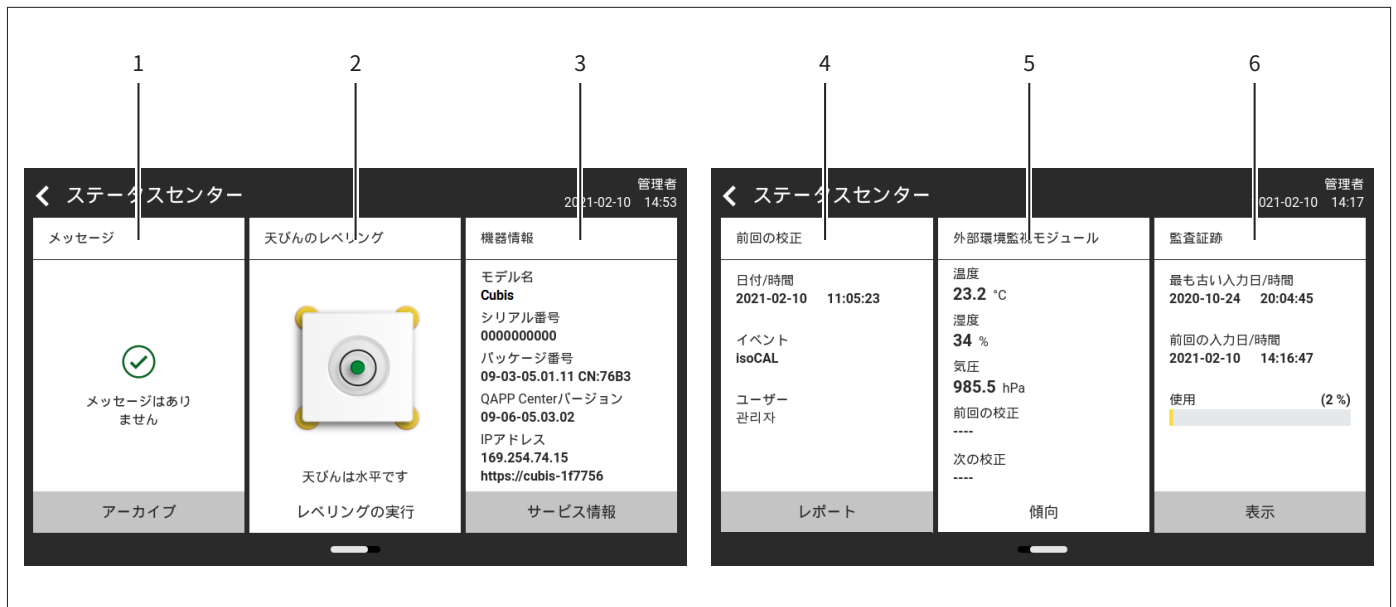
1 2 3

ステータスセンター
管理者
2021-02-10 14:53

メッセージ

メッセージはありません

アーカイブ

天びんのレベリング

天びんは水平です

レベリングの実行

機器情報

モデル名
Cubis
シリアル番号
0000000000
パッケージ番号
09-03-05.01.11 CN:76B3
QAPP Centerバージョン
09-06-05.03.02
IPアドレス
169.254.74.15
https://cubis-1f7756

サービス情報

4 5 6

ステータスセンター
管理者
021-02-10 14:17

前回の校正

日付/時間
2021-02-10 11:05:23

イベント
isoCAL

ユーザー
関리자

レポート

外部環境監視モジュール

温度
23.2 °C
湿度
34 %
気圧
985.5 hPa
前回の校正
----
次の校正
----

傾向

監査証跡

最も古い入力日/時間
2020-10-24 20:04:45

前回の入力日/時間
2021-02-10 14:16:47

使用 (2 %)

表示